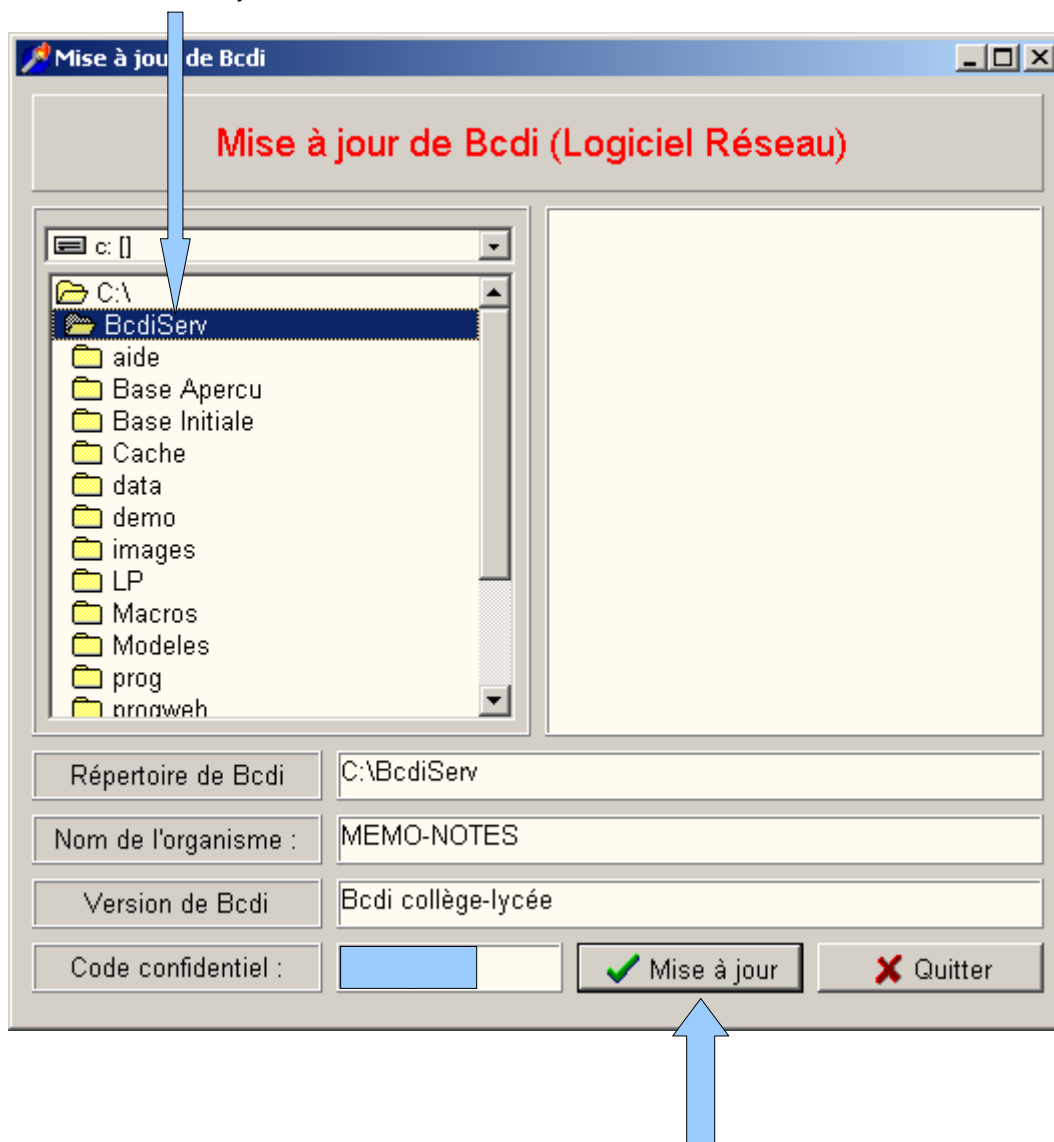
Mise à jour de Bcdi

Mise à jour de Bcdi (Logiciel Réseau)

c: []

C:\
BcdiServ
aide
Base Apercu
Base Initiale
Cache
data
demo
images
LP
Macros
Modeles
prog
progweb

Répertoire de Bcdi
C:\BcdiServ

Nom de l'organisme :
MEMO-NOTES

Version de Bcdi
Bcdi collège-lycée

Code confidentiel :

Mise à jour

Quitter